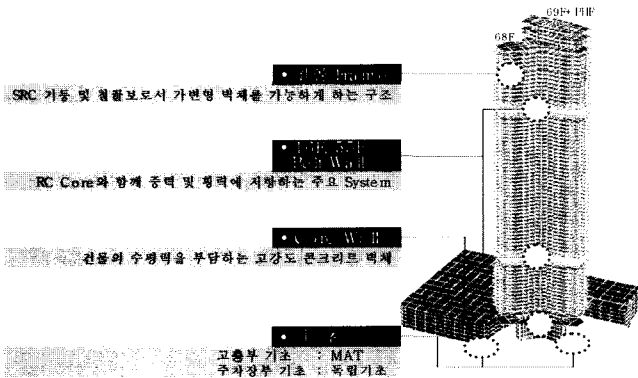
69F+PHF

68F

• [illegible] Frame

SRC 기둥 및 철골보로서 가변형 벽체를 가능하게 하는 구조

• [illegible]
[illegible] Wall

RC Core와 함께 중력 및 횡력에 저항하는 주요 System

• Core Wall

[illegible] 건물의 수평력을 부담하는 고강도 콘크리트 벽체

• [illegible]

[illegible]
고층부 기초 : MAT
주차장부 기초 : 독립기초